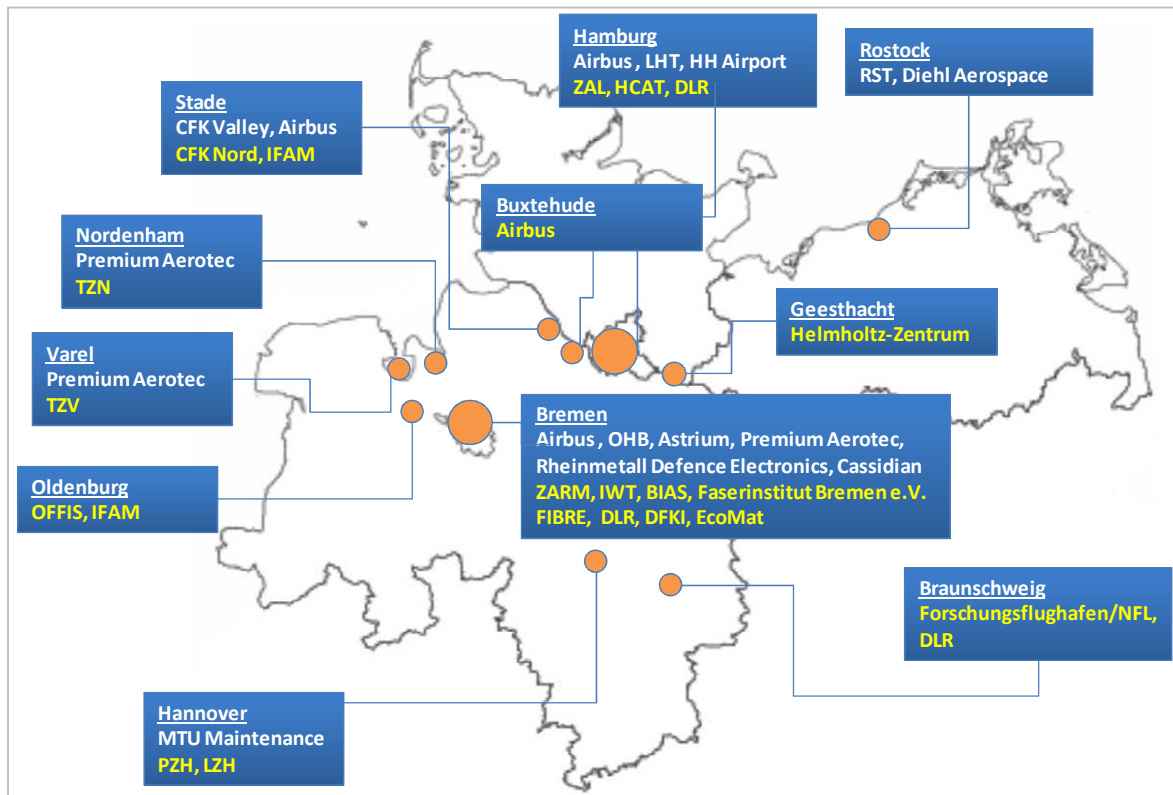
Hamburg
Airbus , LHT, HH Airport
ZAL, HCAT, DLR

Rostock
RST, Diehl Aerospace

Stade
CFK Valley, Airbus
CFK Nord, IFAM

Buxtehude
Airbus

Nordenham
Premium Aerotec
TZN

Geesthacht
Helmholtz-Zentrum

Varel
Premium Aerotec
TZV

Bremen
Airbus , OHB, Astrium, Premium Aerotec, Rheinmetall Defence Electronics, Cassidian
ZARM, IWT, BIAS, Faserinstitut Bremen e.V.
FIBRE, DLR, DFKI, EcoMat

Oldenburg
OFFIS, IFAM

Braunschweig
Forschungsflughafen/NFL, DLR

Hannover
MTU Maintenance
PZH, LZH